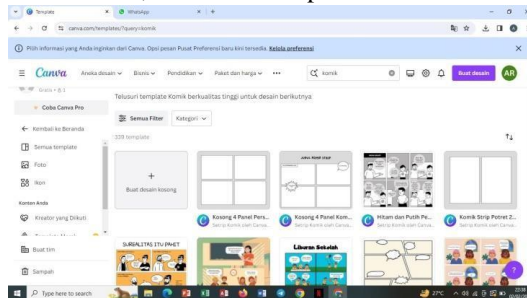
Template
WhatsApp
canva.com/templates/?query=komik
Pilih informasi yang Anda inginkan dari Canva. Opsi pesan Pusat Preferensi baru kini tersedia. Kelola preferensi
Canva
Aneka desain
Bisnis
Pendidikan
Paket dan harga
•••
komik
Buat desain
AR
Gratis • 8.1
Coba Canva Pro
Kembali ke Beranda
Semua template
Foto
Ikon
Konten Anda
Kreator yang Diikuti
Buat tim
Sampah
Telusuri template Komik berkualitas tinggi untuk desain berikutnya
Semua Filter
Kategori
339 template
Buat desain kosong
Kosong 4 Panel Pers...
Seni Komik oleh Canva
Kosong 4 Panel Kom...
Seni Komik oleh Canva
Hitam dan Putih Pe...
Seni Komik oleh Canva
Komik Strip Potret 2...
Seni Komik oleh Canva
SURBALITAS ITU PAHIT
Liburan Sekolah
Type here to search
27°C